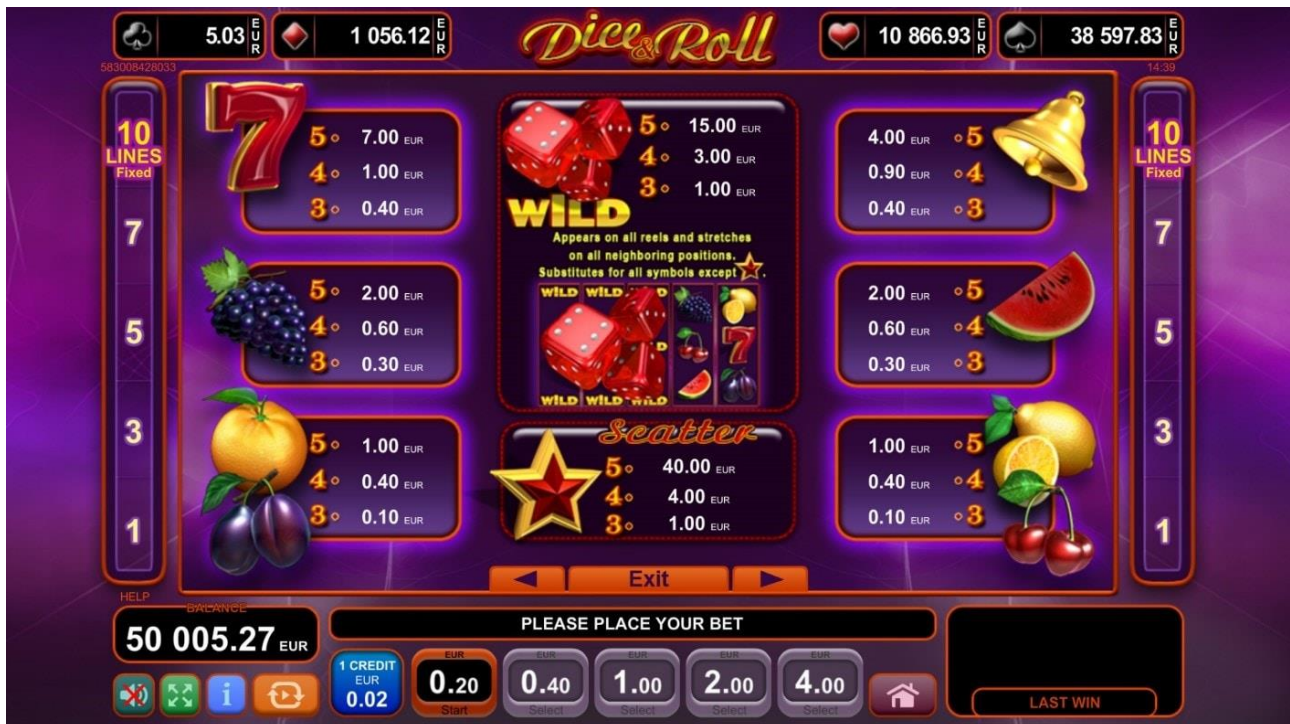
5.03 EUR
1 056.12 EUR
Dice & Roll
10 866.93 EUR
38 597.83 EUR
583008428033
14:39

10 LINES Fixed
7
5
3
1

5 7.00 EUR
4 1.00 EUR
3 0.40 EUR

5 2.00 EUR
4 0.60 EUR
3 0.30 EUR

5 1.00 EUR
4 0.40 EUR
3 0.10 EUR

5 15.00 EUR
4 3.00 EUR
3 1.00 EUR
WILD
Appears on all reels and stretches on all neighboring positions. Substitutes for all symbols except ★.
WILD WILD WILD
WILD WILD WILD

Scatter
5 40.00 EUR
4 4.00 EUR
3 1.00 EUR

4.00 EUR 5
0.90 EUR 4
0.40 EUR 3

2.00 EUR 5
0.60 EUR 4
0.30 EUR 3

1.00 EUR 5
0.40 EUR 4
0.10 EUR 3

10 LINES Fixed
7
5
3
1

◄ Exit ►

HELP
BALANCE
50 005.27 EUR
PLEASE PLACE YOUR BET
1 CREDIT EUR 0.02
EUR 0.20 Start
EUR 0.40 Select
EUR 1.00 Select
EUR 2.00 Select
EUR 4.00 Select
LAST WIN